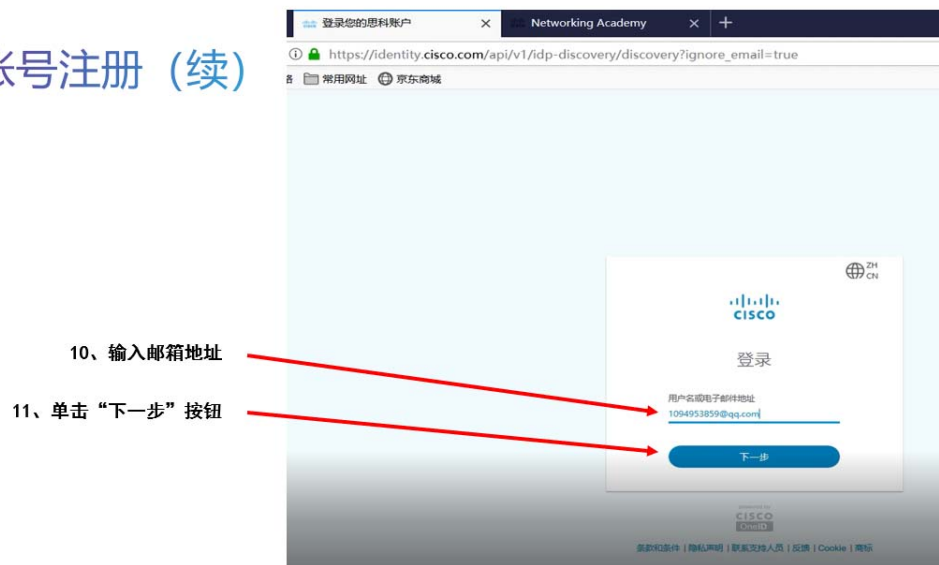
长号注册（续）

登录您的思科账户 ×
Networking Academy ×
+

https://identity.cisco.com/api/v1/idp-discovery/discovery?ignore_email=true

常用网址 京东商城

ZH CN

cisco

登录

用户名或电子邮件地址
1094953859@qq.com

下一步

CISCO OneID

条款和条件 | 隐私声明 | 联系支持人员 | 反馈 | Cookie | 商标

10、输入邮箱地址

11、单击“下一步”按钮